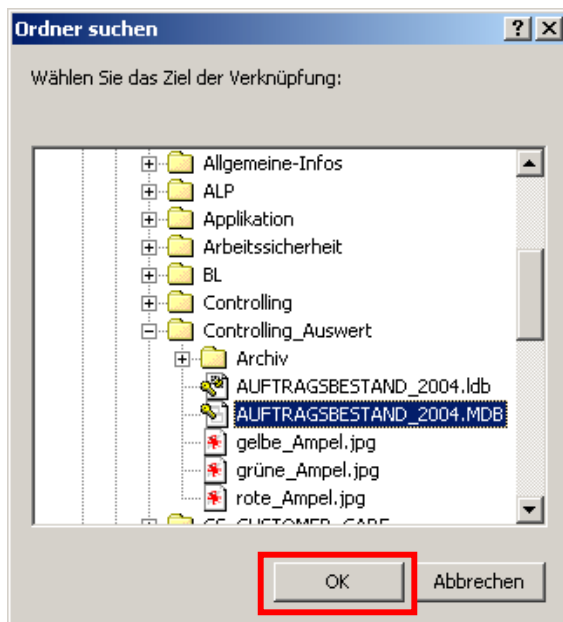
Ordner suchen

?

X

Wählen Sie das Ziel der Verknüpfung:

Allgemeine-Infos
ALP
Applikation
Arbeitssicherheit
BL
Controlling
Controlling_Auswert
Archiv
AUFTRAGSBESTAND_2004.ldb
AUFTRAGSBESTAND_2004.MDB
gelbe_Ampel.jpg
grüne_Ampel.jpg
rote_Ampel.jpg
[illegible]

OK

Abbrechen